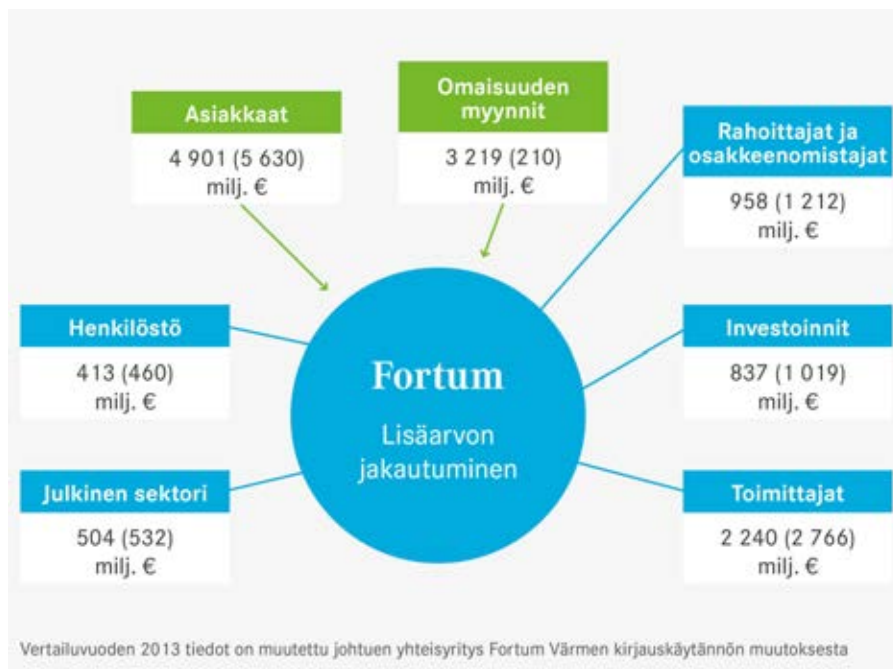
Asiakkaat
4 901 (5 630) milj. €

Omaisuuden myynnit
3 219 (210) milj. €

Rahoittajat ja osakkeenomistajat
958 (1 212) milj. €

Henkilöstö
413 (460) milj. €

Fortum
Lisäarvon jakautuminen

Investoinnit
837 (1 019) milj. €

Julkinen sektori
504 (532) milj. €

Toimittajat
2 240 (2 766) milj. €

Vertailuvuoden 2013 tiedot on muutettu johtuen yhteisyritys Fortum Värmen kirjauskäytännön muutoksesta